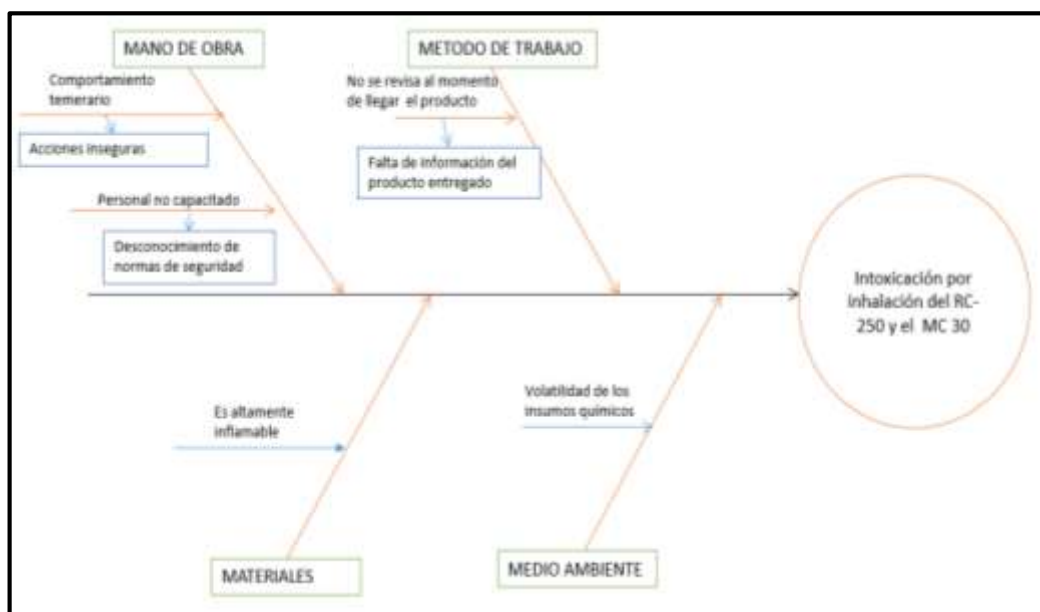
MANO DE OBRA

Comportamiento temerario

Acciones inseguras

Personal no capacitado

Desconocimiento de normas de seguridad

METODO DE TRABAJO

No se revisa al momento de llegar el producto

Falta de información del producto entregado

Intoxicación por inhalación del RC-250 y el MC 30

Es altamente inflamable

MATERIALES

Volatilidad de los insumos químicos

MEDIO AMBIENTE